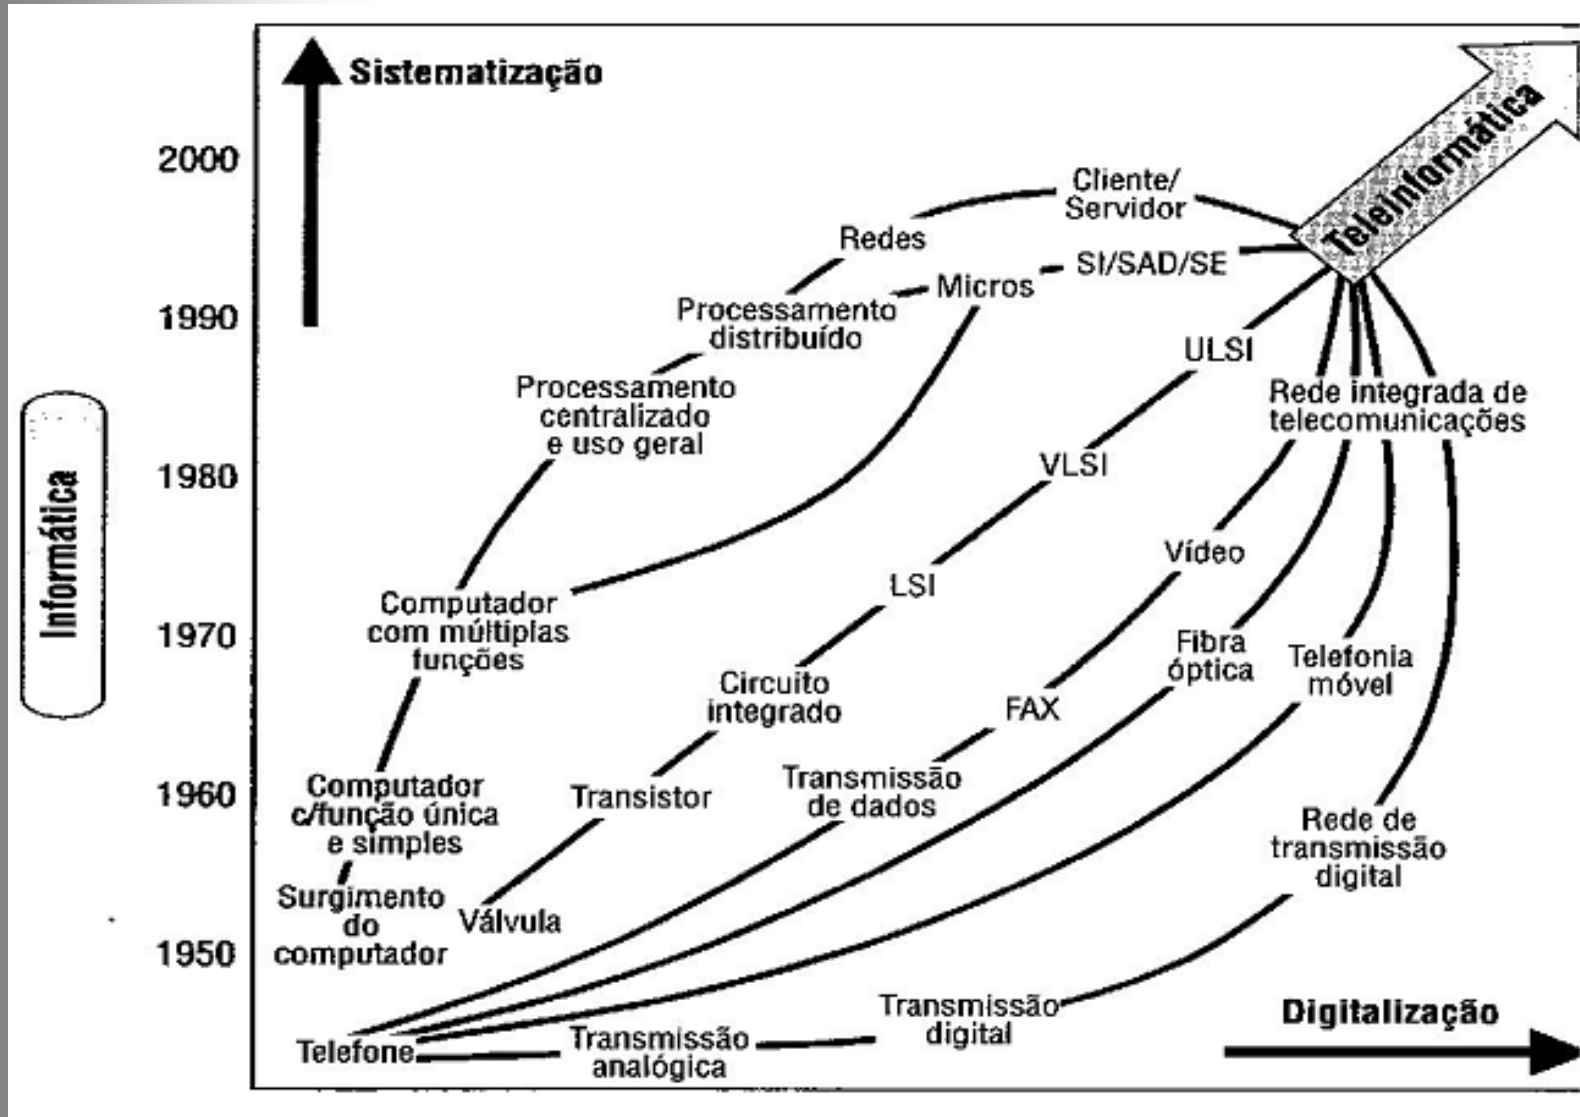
Sistematização

Teleinformática

2000
1990
1980
1970
1960
1950

Informática

Cliente/ Servidor
Redes
SI/SAD/SE
Micros
Processamento distribuído
ULSI
Processamento centralizado e uso geral
Rede integrada de telecomunicações
VLSI
Vídeo
LSI
Computador com múltiplas funções
Fibra óptica
Telefonia móvel
Circuito integrado
FAX
Transmissão de dados
Transistor
Computador c/função única e simples
Rede de transmissão digital
Surgimento do computador
Válvula
Transmissão digital
Digitalização
Telefone
Transmissão analógica